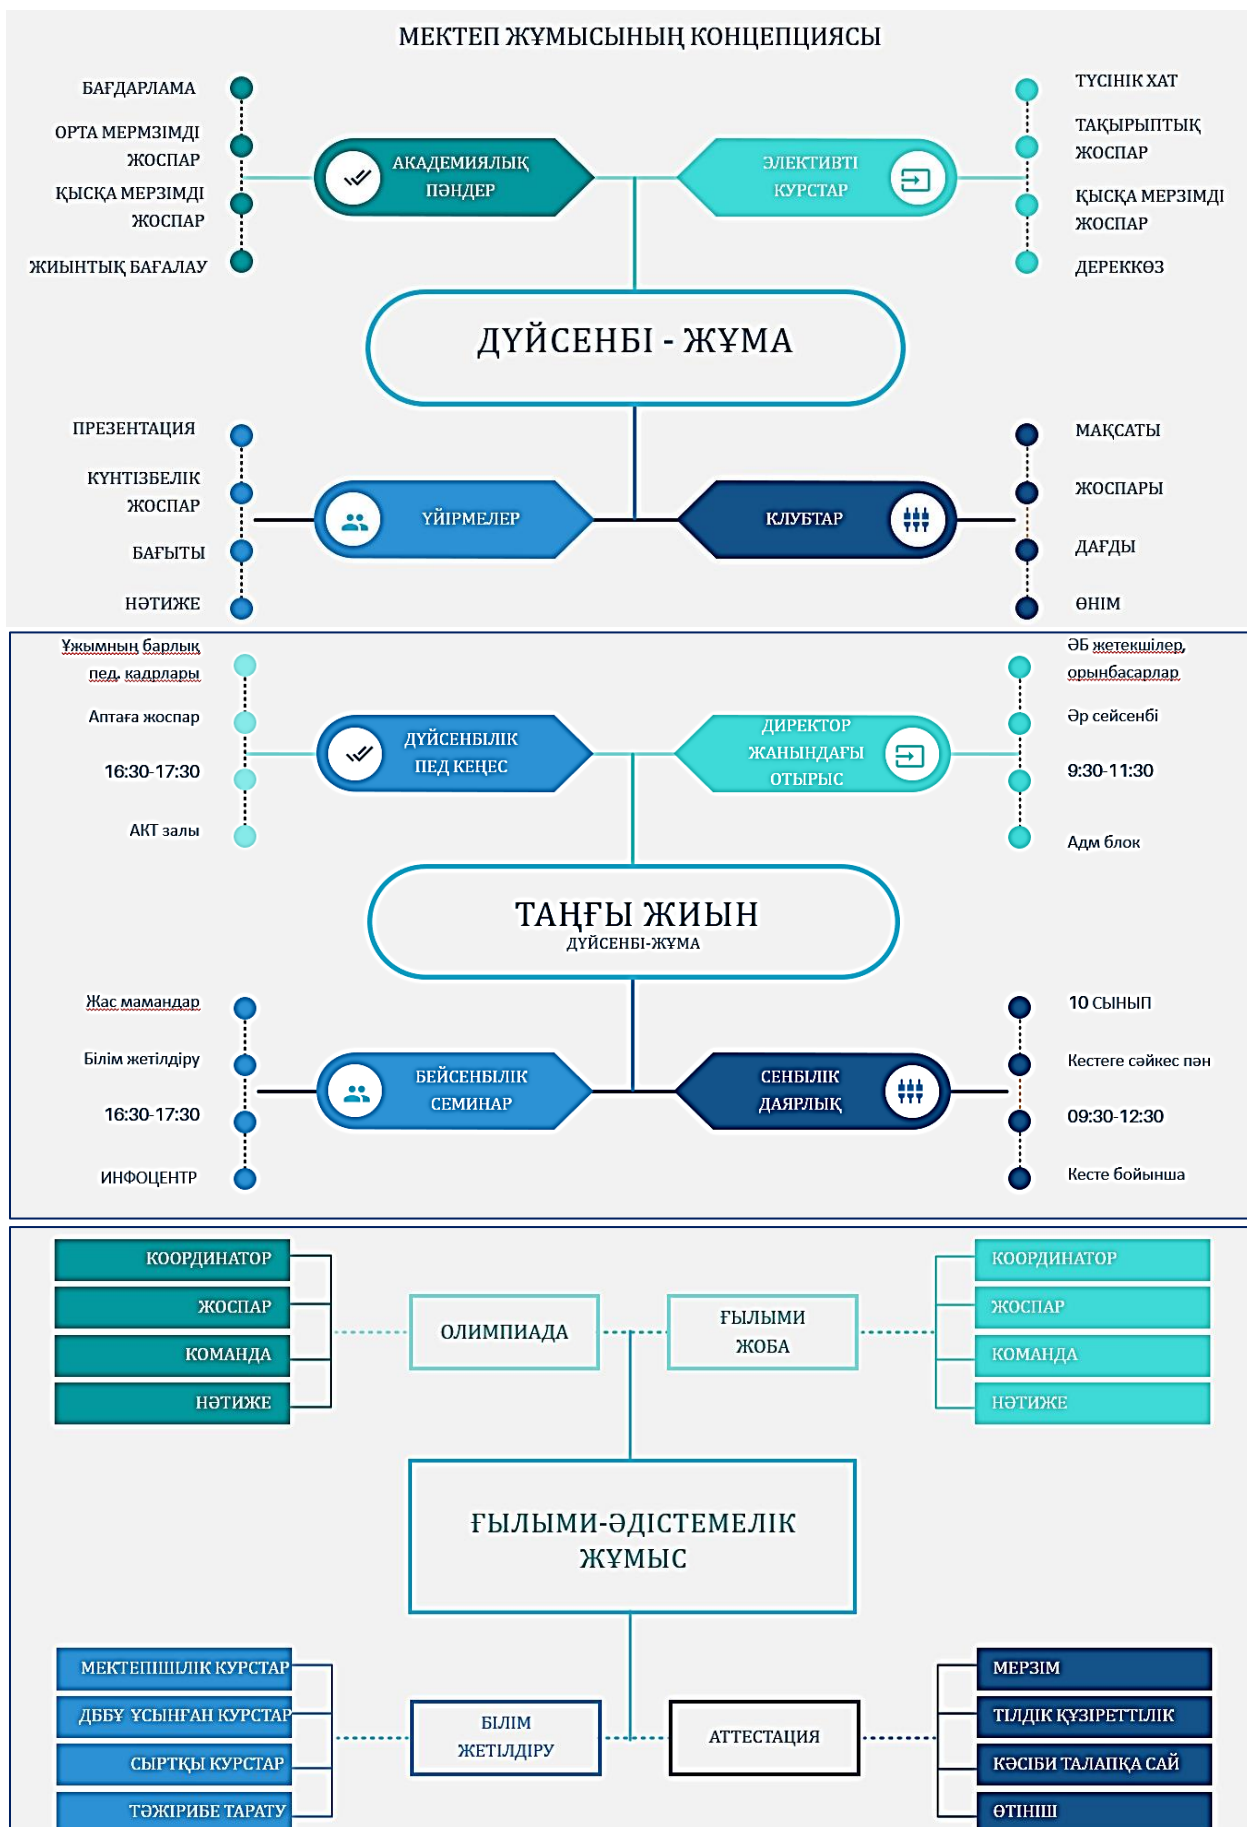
МЕКТЕП ЖҰМЫСЫНЫҢ КОНЦЕПЦИЯСЫ

БАҒДАРЛАМА
ОРТА МЕРМЗІМДІ ЖОСПАР
ҚЫСҚА МЕРЗІМДІ ЖОСПАР
ЖИЫНТЫҚ БАҒАЛАУ

АКАДЕМИЯЛЫҚ ПӘНДЕР

ЭЛЕКТИВТІ КУРСТАР

ТҮСІНІК ХАТ
ТАҚЫРЫПТЫҚ ЖОСПАР
ҚЫСҚА МЕРЗІМДІ ЖОСПАР
ДЕРЕККӨЗ

ДҮЙСЕНБІ - ЖҰМА

ПРЕЗЕНТАЦИЯ
КҮНТІЗБЕЛІК ЖОСПАР
БАҒЫТЫ
НӘТИЖЕ

ҮЙІРМЕЛЕР

КЛУБТАР

МАҚСАТЫ
ЖОСПАРЫ
ДАҒДЫ
ӨНІМ

Ұжымның барлық пед. кадрлары
Аптаға жоспар
16:30-17:30
АКТ залы

ДҮЙСЕНБІЛІК ПЕД КЕҢЕС

ДИРЕКТОР ЖАНЫНДАҒЫ ОТЫРЫС

ӘБ жетекшілер, орынбасарлар
Әр сейсенбі
9:30-11:30
Адм блок

ТАҢҒЫ ЖИЫН
ДҮЙСЕНБІ-ЖҰМА

Жас мамандар
Білім жетілдіру
16:30-17:30
ИНФОЦЕНТР

БЕЙСЕНБІЛІК СЕМИНАР

СЕНБІЛІК ДАЯРЛЫҚ

10 СЫНЫП
Кестеге сәйкес пән
09:30-12:30
Кесте бойынша

КООРДИНАТОР
ЖОСПАР
КОМАНДА
НӘТИЖЕ

ОЛИМПИАДА

ҒЫЛЫМИ ЖОБА

КООРДИНАТОР
ЖОСПАР
КОМАНДА
НӘТИЖЕ

ҒЫЛЫМИ-ӘДІСТЕМЕЛІК ЖҰМЫС

МЕКТЕПІШІЛІК КУРСТАР
ДББҰ ҰСЫНҒАН КУРСТАР
СЫРТҚЫ КУРСТАР
ТӘЖІРИБЕ ТАРАТУ

БІЛІМ ЖЕТІЛДІРУ

АТТЕСТАЦИЯ

МЕРЗІМ
ТІЛДІК ҚҰЗІРЕТТІЛІК
КӘСІБИ ТАЛАПҚА САЙ
ӨТІНІШ